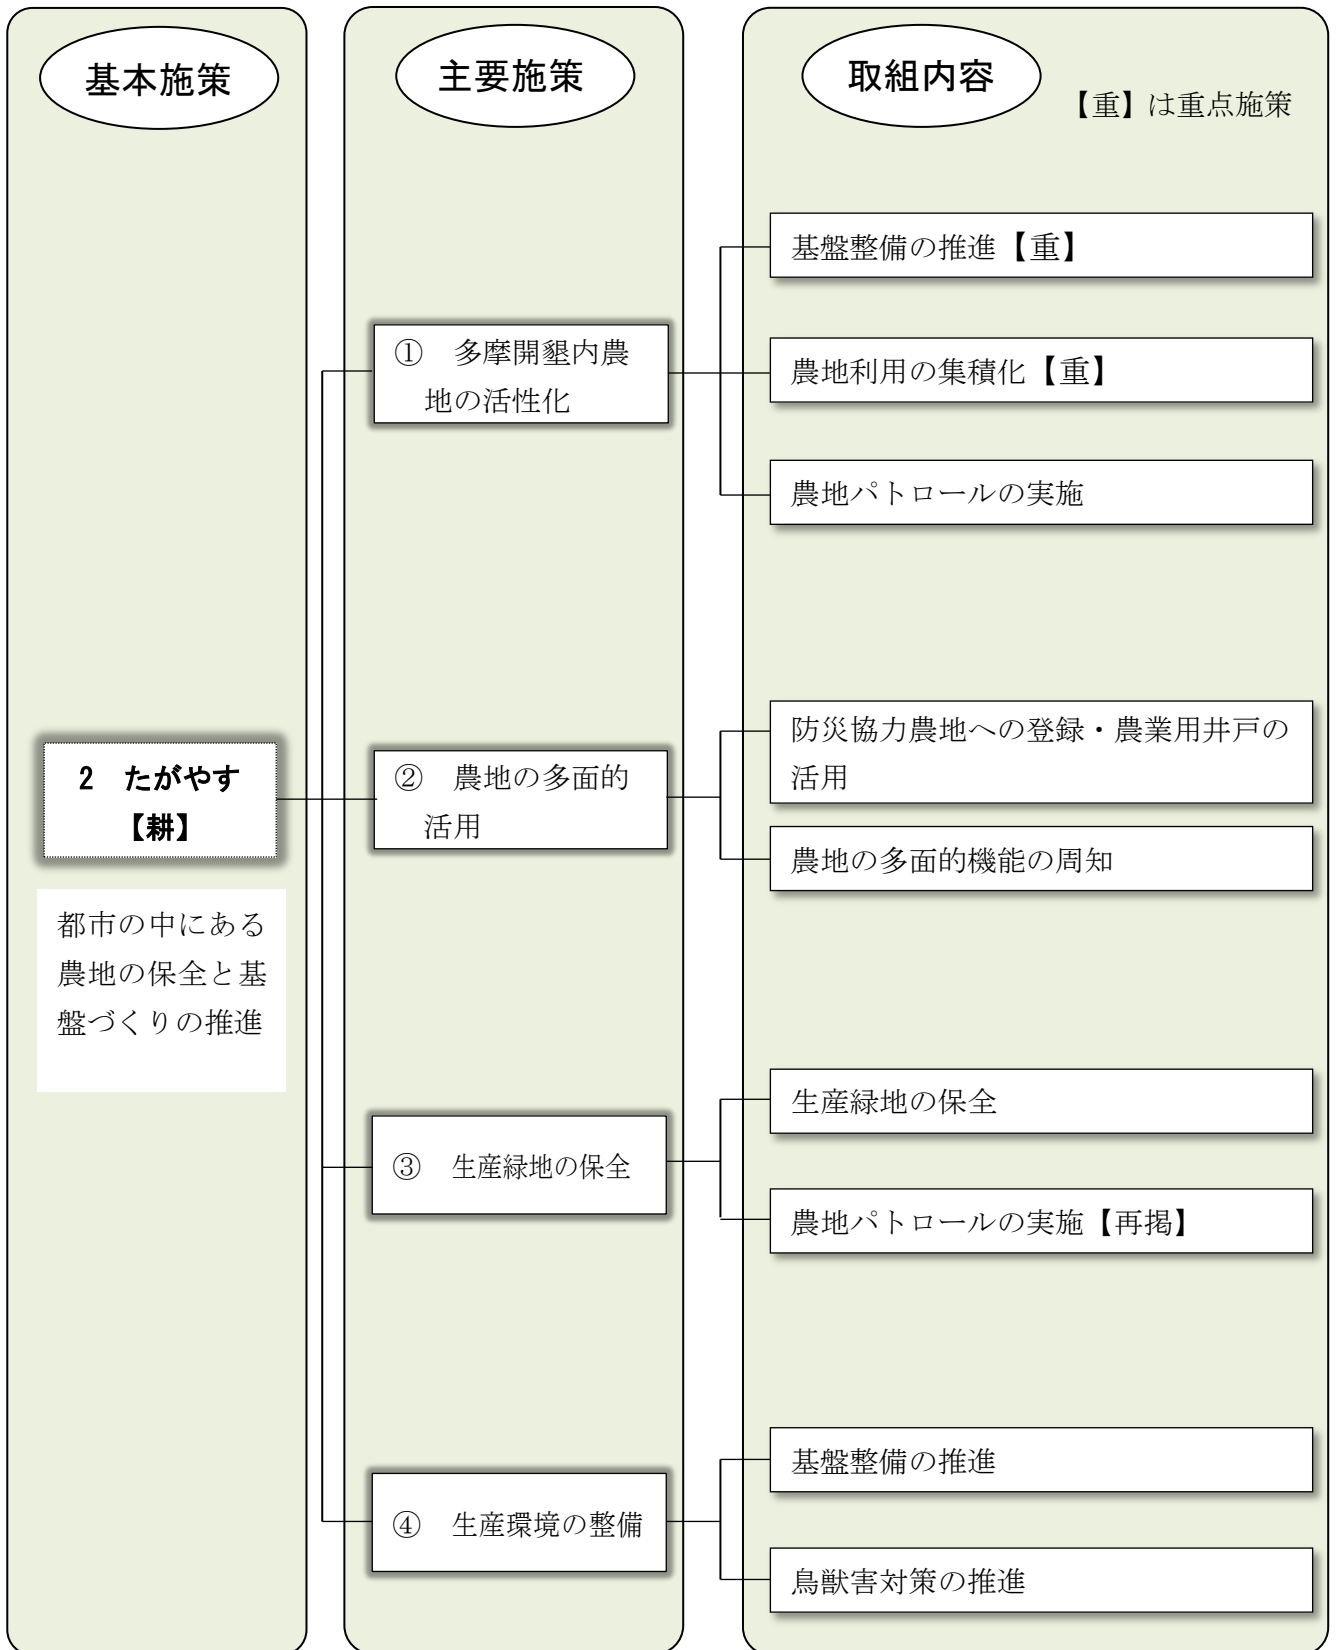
基本施策

主要施策

取組内容

【重】は重点施策

2 たがやす
【耕】

都市の中にある農地の保全と基盤づくりの推進

① 多摩開墾内農地の活性化

基盤整備の推進【重】

農地利用の集積化【重】

農地パトロールの実施

② 農地の多面的活用

防災協力農地への登録・農業用井戸の活用

農地の多面的機能の周知

③ 生産緑地の保全

生産緑地の保全

農地パトロールの実施【再掲】

④ 生産環境の整備

基盤整備の推進

鳥獣害対策の推進